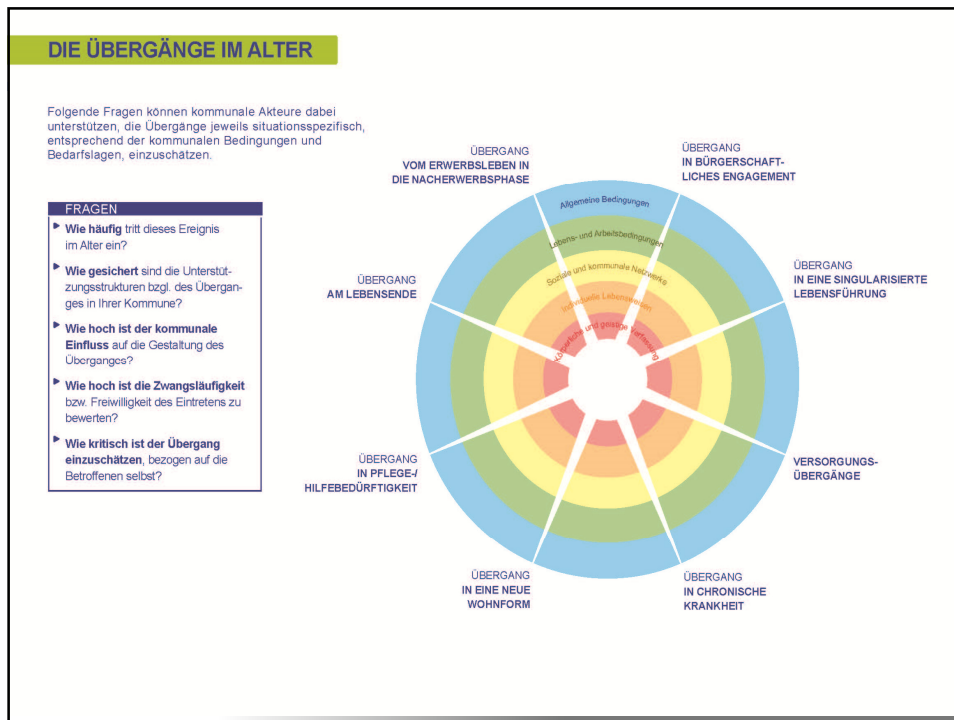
DIE ÜBERGÄNGE IM ALTER

Folgende Fragen können kommunale Akteure dabei unterstützen, die Übergänge jeweils situationsspezifisch, entsprechend der kommunalen Bedingungen und Bedarfslagen, einzuschätzen.

FRAGEN

- Wie häufig tritt dieses Ereignis im Alter ein?
- Wie gesichert sind die Unterstützungsstrukturen bzgl. des Überganges in Ihrer Kommune?
- Wie hoch ist der kommunale Einfluss auf die Gestaltung des Überganges?
- Wie hoch ist die Zwangsläufigkeit bzw. Freiwilligkeit des Eintretens zu bewerten?
- Wie kritisch ist der Übergang einzuschätzen, bezogen auf die Betroffenen selbst?

ÜBERGANG VOM ERWERBSLEBEN IN DIE NACHERWERBSPHASE

ÜBERGANG IN BÜRGERSCHAFTLICHES ENGAGEMENT

ÜBERGANG IN EINE SINGULARISIERTE LEBENSFÜHRUNG

VERSORGUNGS-ÜBERGÄNGE

ÜBERGANG IN CHRONISCHE KRANKHEIT

ÜBERGANG IN EINE NEUE WOHNFORM

ÜBERGANG IN PFLEGE-/ HILFEBEDÜRFTIGKEIT

ÜBERGANG AM LEBENSENDE

Allgemeine Bedingungen

Lebens- und Arbeitsbedingungen

Soziale und kommunale Netzwerke

Individuelle Lebensweisen

Körperliche und geistige Verfassung